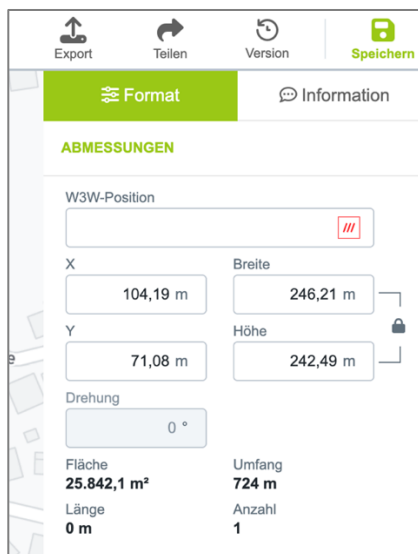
Export Teilen Version Speichern

Format Information

ABMESSUNGEN

W3W-Position

///

X
104,19 m

Breite
246,21 m

Y
71,08 m

Höhe
242,49 m

e

Drehung
0 °

Fläche
25.842,1 m²

Umfang
724 m

Länge
0 m

Anzahl
1